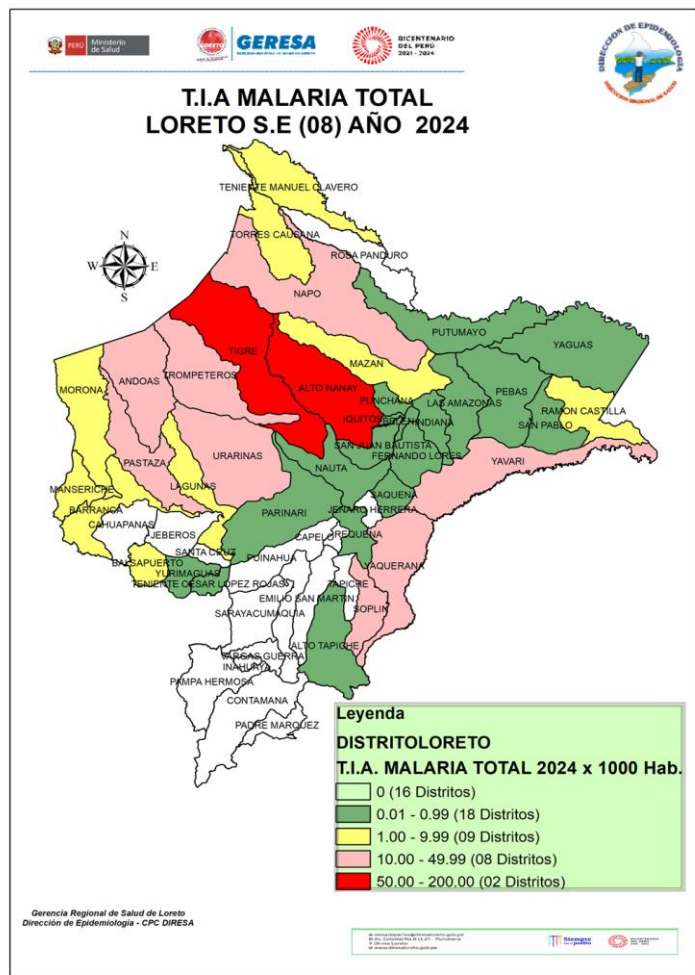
PERÚ Ministerio de Salud

GERESA

BICENTENARIO DEL PERÚ 2021 - 2024

DIRECCION DE EPIDEMIOLOGIA

T.I.A MALARIA TOTAL
LORETO S.E (08) AÑO 2024

N
W E
S

TENIENTE MANUEL CLAVERO
TORRES CAUSANA
ROSA PANDURO
NAPO
PUTUMAYO
YAGUAS
TIGRE
MAZAN
MORONA
ANDOAS
TROMPETEROS
ALTO NANAY
PUNCHANA
LAS AMAZONAS
PEBAS
RAMON CASTILLA
IQUITOS
BELEN
INDIANA
SAN PABLO
SAN JUAN BAUTISTA
FERNANDO LORES
URARINAS
YAVARI
PASTAZA
NAUTA
SAQUENA
MANSERICHE
LAGUNAS
PARINARI
JENARO HERRERA
BARRANCA
CAHUAPANAS
JEBEROS
CAPELO
REQUENA
SANTA CRUZ
PUINAHUA
BALSAPUERTO
YURIMAGUAS
TENIENTE CESAR LOPEZ ROJAS
YAQUERANA
EMILIO SAN MARTIN
TAPICHE
SARAYACU
MAQUIA
SOPLIN
ALTO TAPICHE
VARGAS GUERRA
INAHUAYA
PAMPA HERMOSA
CONTAMANA
PADRE MARQUEZ

Leyenda
DISTRITOLORETO
T.I.A. MALARIA TOTAL 2024 x 1000 Hab.
0 (16 Distritos)
0.01 - 0.99 (18 Distritos)
1.00 - 9.99 (09 Distritos)
10.00 - 49.99 (08 Distritos)
50.00 - 200.00 (02 Distritos)

Gerencia Regional de Salud de Loreto
Dirección de Epidemiología - CPC DIRESA

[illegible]
Siempre con el pueblo